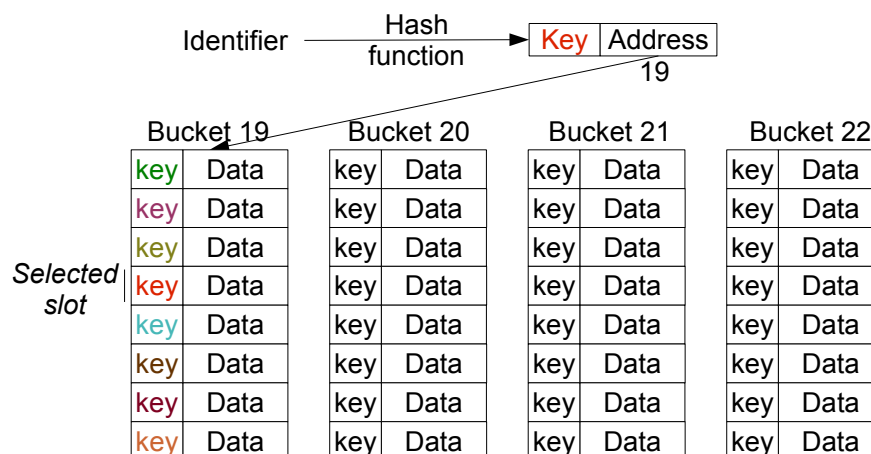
Identifier

Hash function

| Key | Address |
|---|---|

19

Bucket 19

| key | Data |
|---|---|
| key | Data |
| key | Data |
| key | Data |
| key | Data |
| key | Data |
| key | Data |
| key | Data |

Selected slot

Bucket 20

| key | Data |
|---|---|
| key | Data |
| key | Data |
| key | Data |
| key | Data |
| key | Data |
| key | Data |
| key | Data |

Bucket 21

| key | Data |
|---|---|
| key | Data |
| key | Data |
| key | Data |
| key | Data |
| key | Data |
| key | Data |
| key | Data |

Bucket 22

| key | Data |
|---|---|
| key | Data |
| key | Data |
| key | Data |
| key | Data |
| key | Data |
| key | Data |
| key | Data |